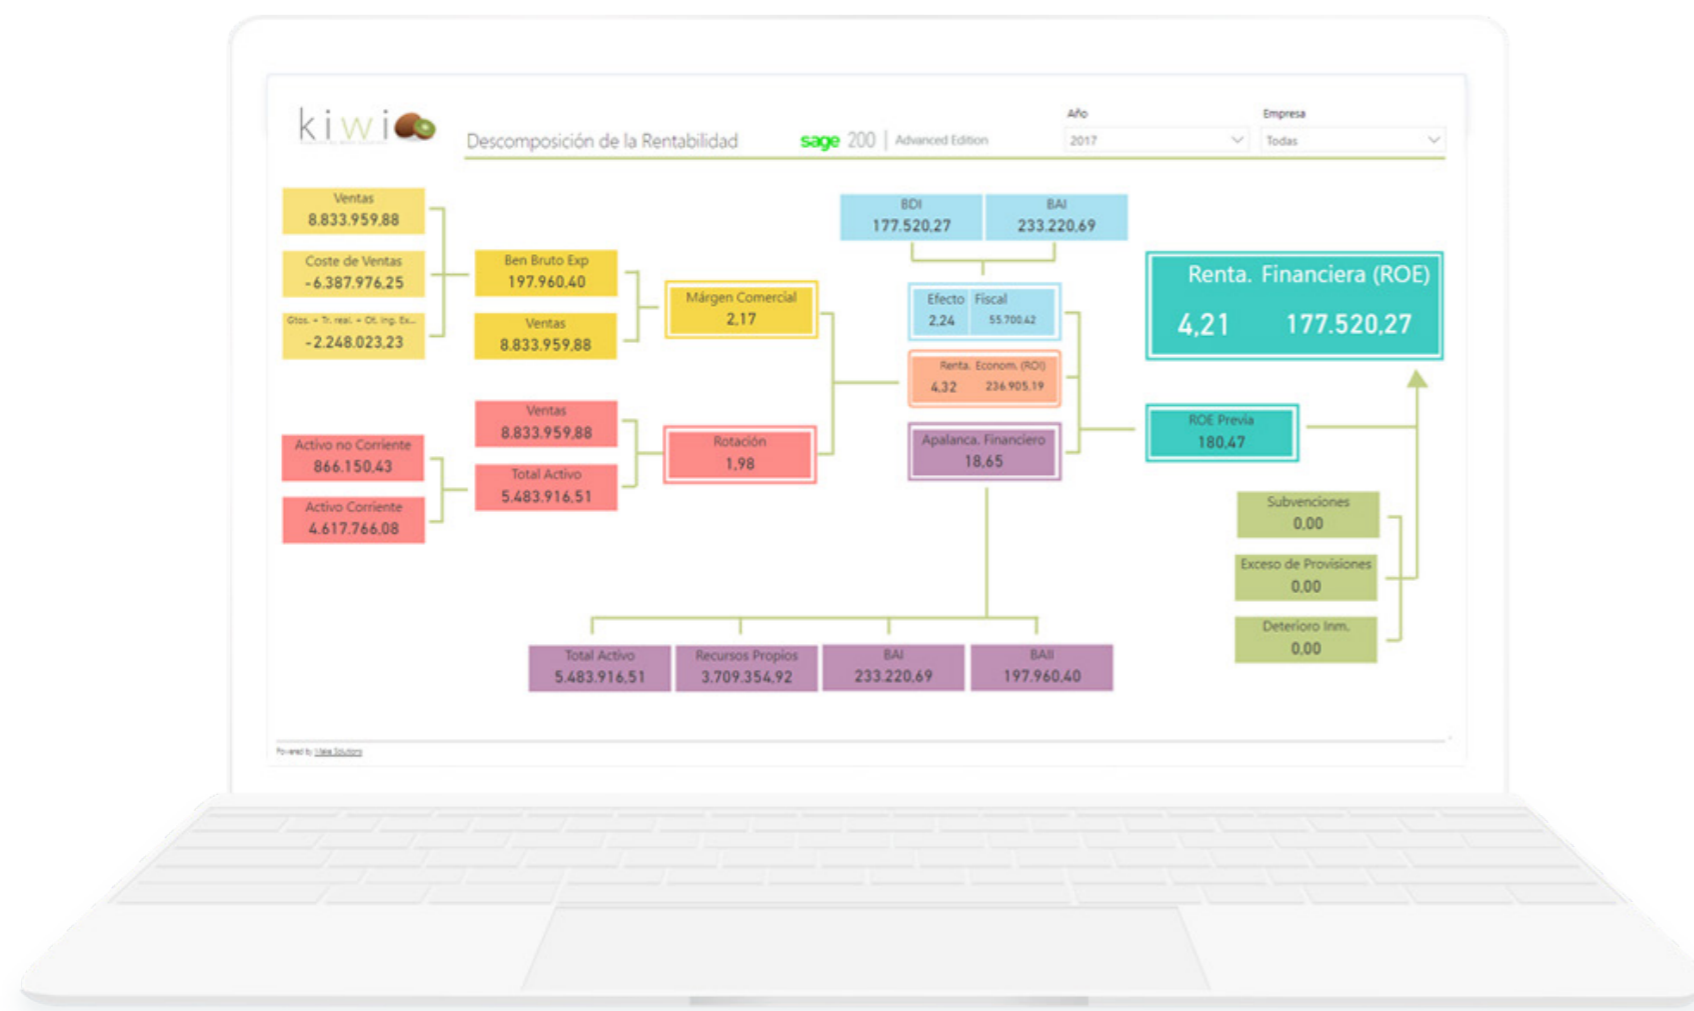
kiwi

Descomposición de la Rentabilidad

sage 200 | Advanced Edition

Año
2017

Empresa
Todas

Ventas
8.833.959,88

Coste de Ventas
-6.387.976,25

Gtos. + Tr. real. + Ot. Ing. Ex...
-2.248.023,23

Ben Bruto Exp
197.960,40

Ventas
8.833.959,88

Márgen Comercial
2,17

BDI
177.520,27

BAI
233.220,69

Efecto Fiscal
2,24 55.700,42

Renta. Econom. (ROI)
4,32 236.905,19

Apalanca. Financiero
18,65

Renta. Financiera (ROE)
4,21 177.520,27

ROE Previa
180,47

Ventas
8.833.959,88

Total Activo
5.483.916,51

Rotación
1,98

Activo no Corriente
866.150,43

Activo Corriente
4.617.766,08

Subvenciones
0,00

Exceso de Provisiones
0,00

Deterioro Inm.
0,00

Total Activo
5.483.916,51

Recursos Propios
3.709.354,92

BAI
233.220,69

BAII
197.960,40

Powered by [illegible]